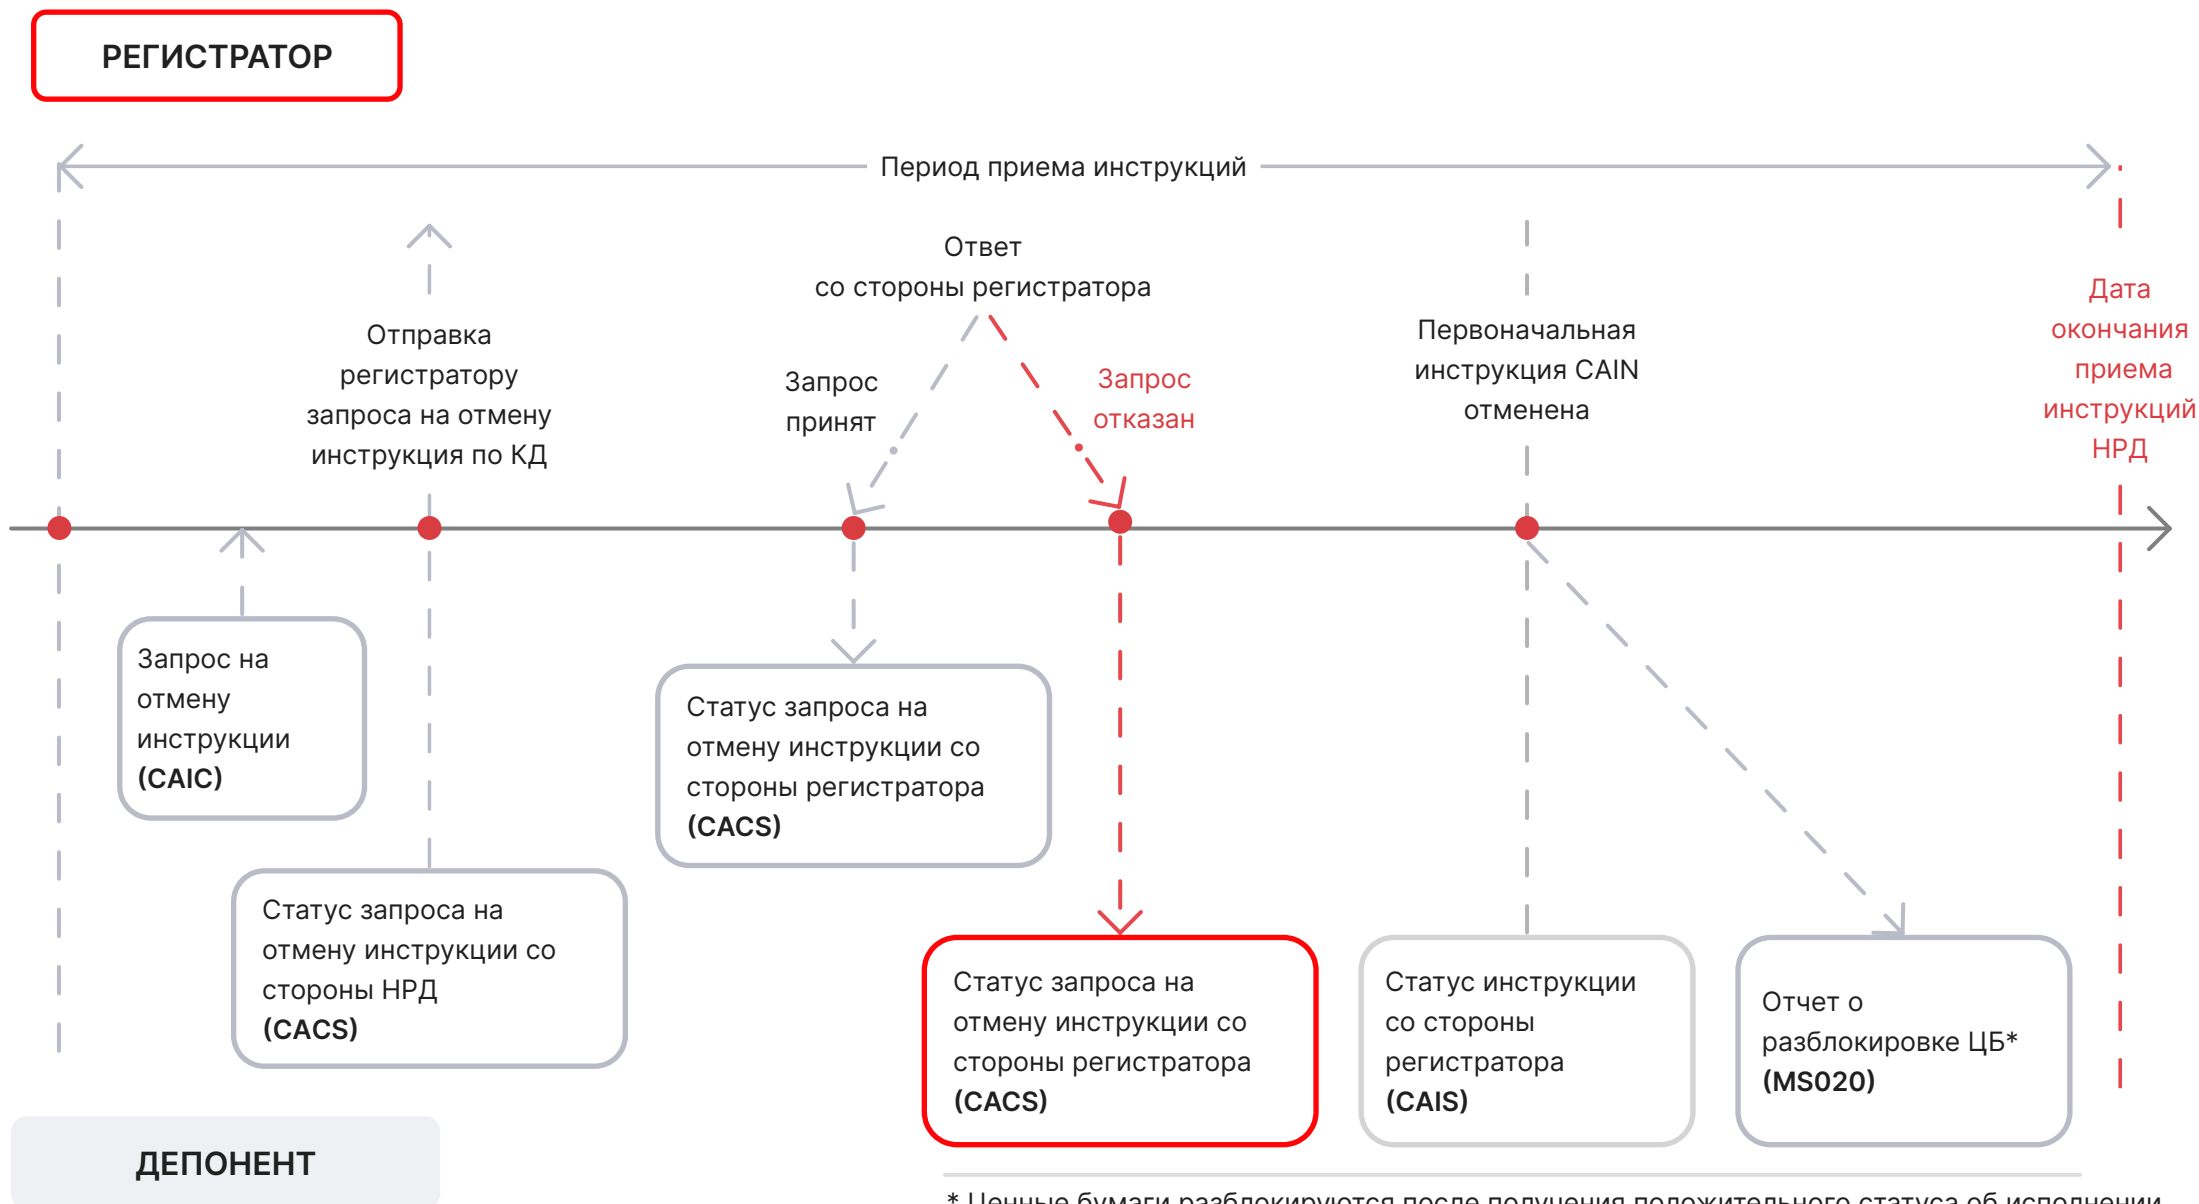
РЕГИСТРАТОР

Период приема инструкций

Отправка регистратору запроса на отмену инструкция по КД

Ответ со стороны регистратора

Запрос принят

Запрос отказан

Первоначальная инструкция CAIN отменена

Дата окончания приема инструкций НРД

Запрос на отмену инструкции **(CAIC)**

Статус запроса на отмену инструкции со стороны НРД **(CACS)**

Статус запроса на отмену инструкции со стороны регистратора **(CACS)**

Статус запроса на отмену инструкции со стороны регистратора **(CACS)**

Статус инструкции со стороны регистратора **(CAIS)**

Отчет о разблокировке ЦБ* **(MS020)**

ДЕПОНЕНТ

* Ценные бумаги разблокируются после получения положительного статуса об исполнении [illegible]